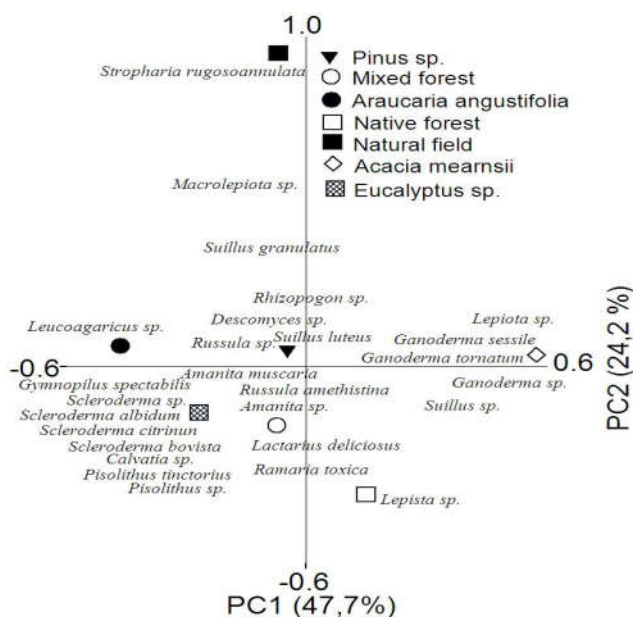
1.0

Pinus sp.
Mixed forest
Araucaria angustifolia
Native forest
Natural field
Acacia mearnsii
Eucalyptus sp.

Stropharia rugosoannulata
Macrolepiota sp.
Suillus granulatus
Rhizopogon sp.
Descomyces sp.
Suillus luteus
Russula sp.
Leucoagaricus sp.
Lepiota sp.
Ganoderma sessile
Ganoderma tornatum
Ganoderma sp.
Suillus sp.
-0.6
0.6
Amanita muscaria
Russula amethistina
Amanita sp.
Gymnopilus spectabilis
Scleroderma sp.
Scleroderma albidum
Scleroderma citrinun
Scleroderma bovista
Calvatia sp.
Pisolithus tinctorius
Pisolithus sp.
Lactarius deliciosus
Ramaria toxica
Lepista sp.

-0.6
PC1 (47,7%)
PC2 (24,2 %)